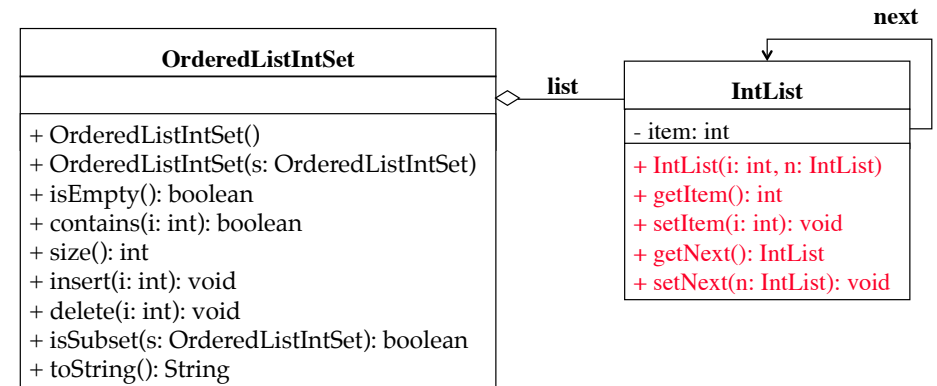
next

OrderedListIntSet

+ OrderedListIntSet()
+ OrderedListIntSet(s: OrderedListIntSet)
+ isEmpty(): boolean
+ contains(i: int): boolean
+ size(): int
+ insert(i: int): void
+ delete(i: int): void
+ isSubset(s: OrderedListIntSet): boolean
+ toString(): String

list

IntList

- item: int

+ IntList(i: int, n: IntList)
+ getItem(): int
+ setItem(i: int): void
+ getNext(): IntList
+ setNext(n: IntList): void